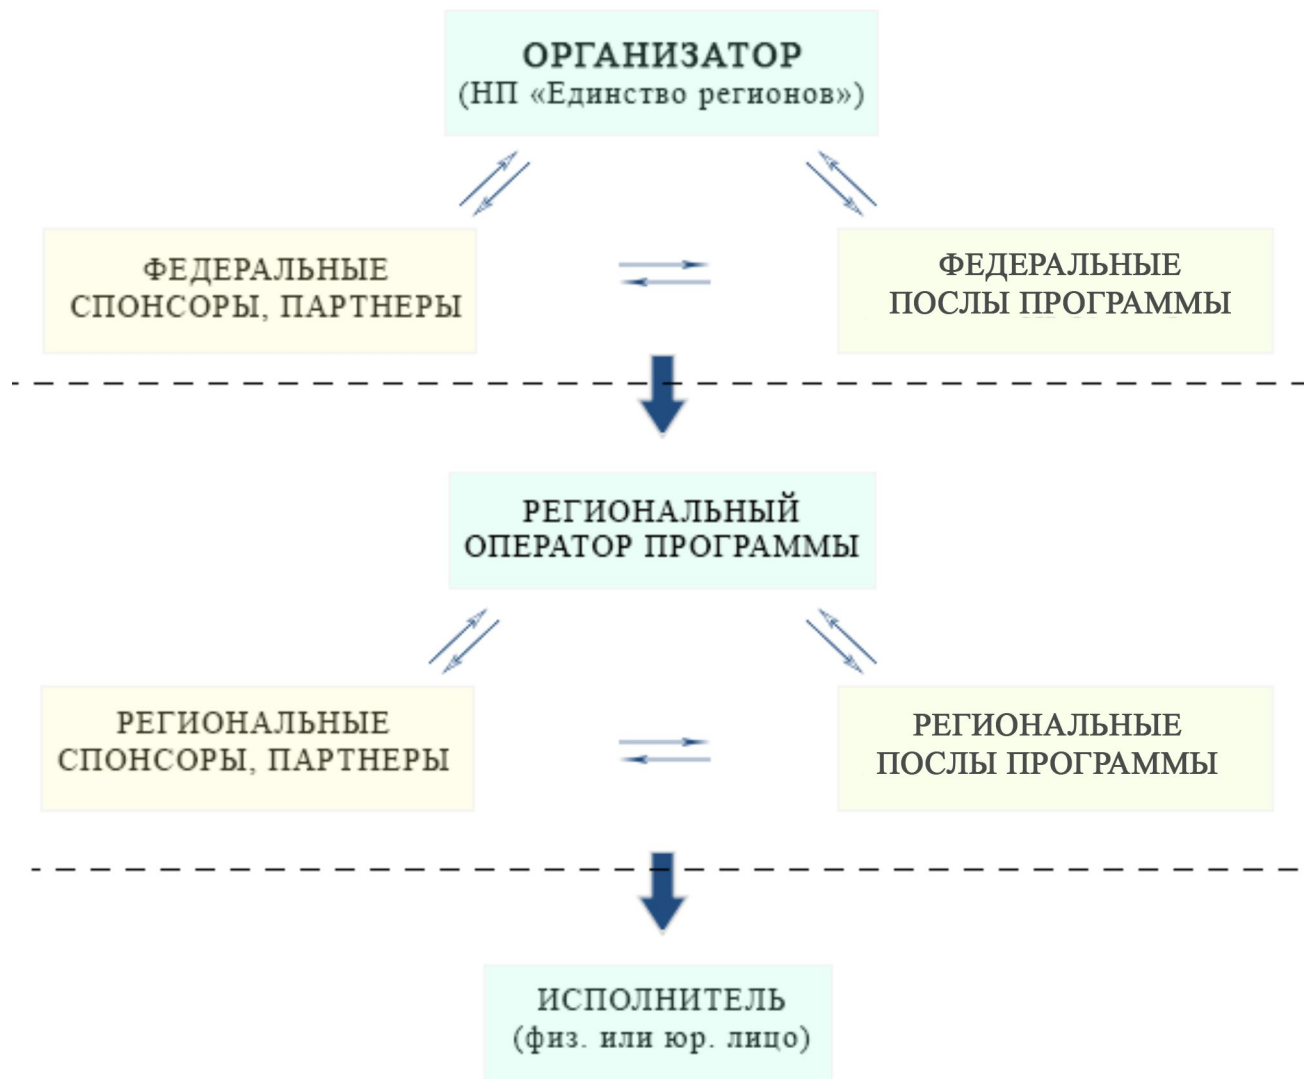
ОРГАНИЗАТОР
(НП «Единство регионов»)

ФЕДЕРАЛЬНЫЕ
СПОНСОРЫ, ПАРТНЕРЫ

ФЕДЕРАЛЬНЫЕ
ПОСЛЫ ПРОГРАММЫ

РЕГИОНАЛЬНЫЙ
ОПЕРАТОР ПРОГРАММЫ

РЕГИОНАЛЬНЫЕ
СПОНСОРЫ, ПАРТНЕРЫ

РЕГИОНАЛЬНЫЕ
ПОСЛЫ ПРОГРАММЫ

ИСПОЛНИТЕЛЬ
(физ. или юр. лицо)